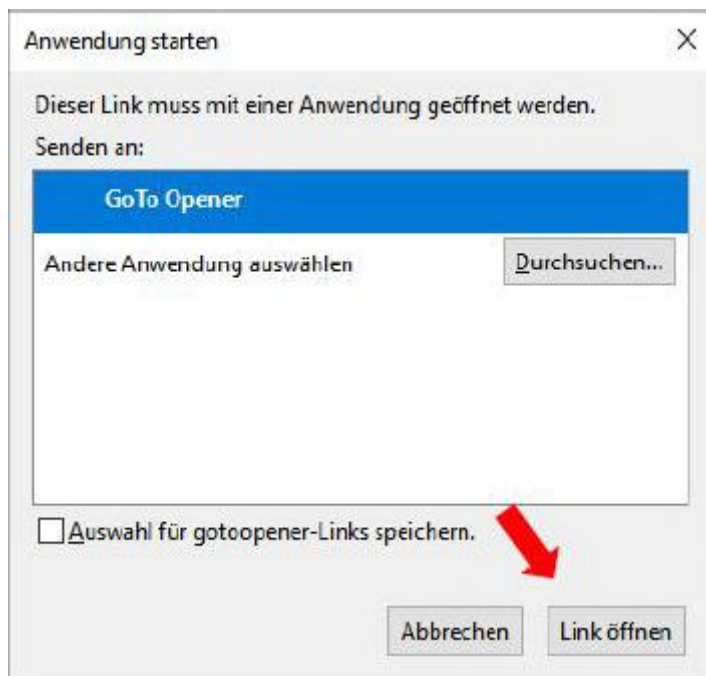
Anwendung starten

×

Dieser Link muss mit einer Anwendung geöffnet werden.

Senden an:

GoTo Opener

Andere Anwendung auswählen

Durchsuchen...

Auswahl für gotoopener-Links speichern.

Abbrechen

Link öffnen